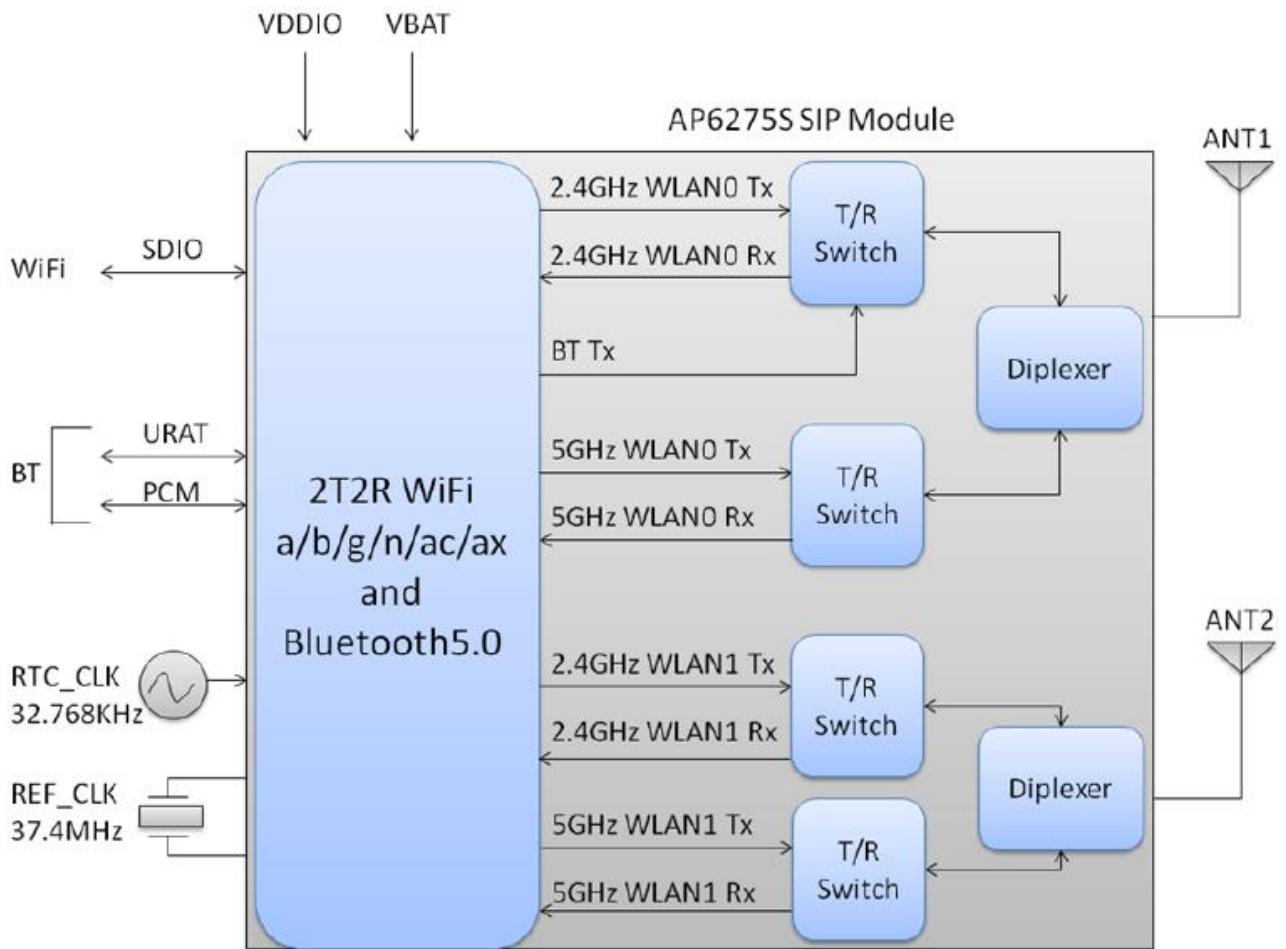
VDDIO
VBAT
AP6275S SIP Module
ANT1
WiFi
SDIO
BT
URAT
PCM
RTC_CLK
32.768KHz
REF_CLK
37.4MHz
2T2R WiFi
a/b/g/n/ac/ax
and
Bluetooth5.0
2.4GHz WLAN0 Tx
2.4GHz WLAN0 Rx
BT Tx
T/R
Switch
Diplexer
5GHz WLAN0 Tx
5GHz WLAN0 Rx
T/R
Switch
ANT2
2.4GHz WLAN1 Tx
2.4GHz WLAN1 Rx
T/R
Switch
Diplexer
5GHz WLAN1 Tx
5GHz WLAN1 Rx
T/R
Switch